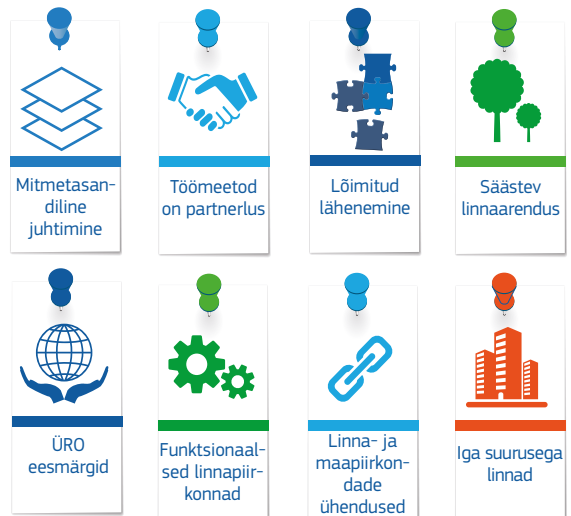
Mitmetasandiline juhtimine

Töömeetod on partnerlus

Lõimitud lähenemine

Säästev linnaarendus

ÜRO eesmärgid

Funktsionaalsed linnapiirkonnad

Linna- ja maapiirkondade ühendused

Iga suurusega linnad